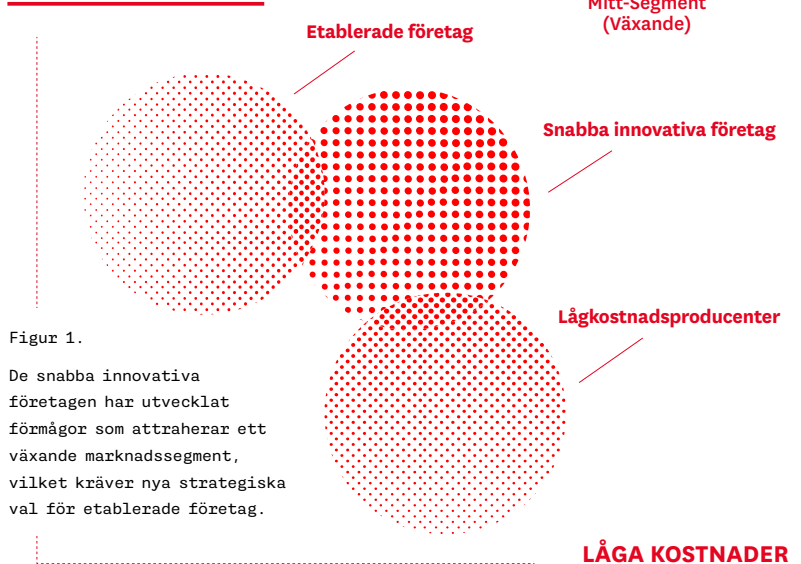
Mitt-Segment
(Växande)

Etablerade företag

Snabba innovativa företag

Lågkostnadsproducenter

Figur 1.

De snabba innovativa företagen har utvecklat förmågor som attraherar ett växande marknadssegment, vilket kräver nya strategiska val för etablerade företag.

LÅGA KOSTNADER